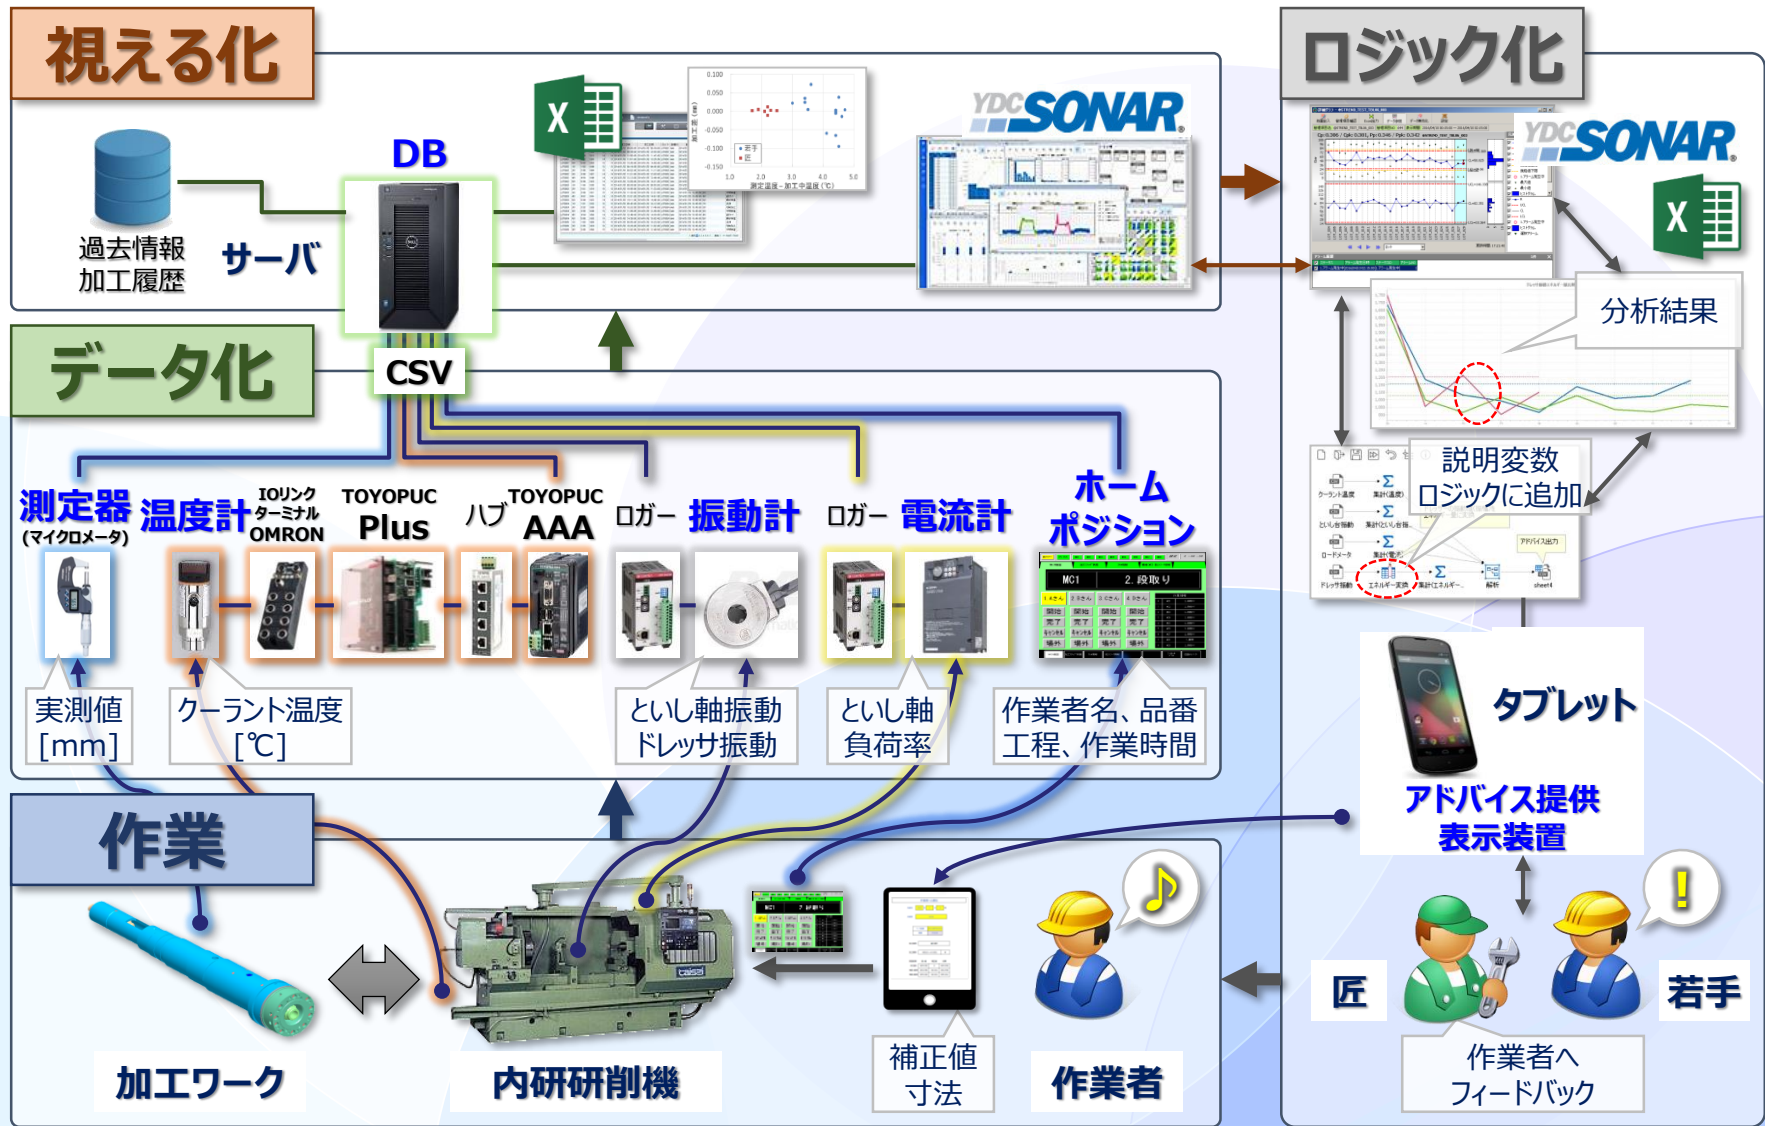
視える化

ロジック化

DB

過去情報
加工履歴

サーバ

YDC SONAR

YDC SONAR

分析結果

データ化

CSV

説明変数
ロジックに追加

測定器
(マイクロメータ)

温度計

IOリンク
ターミナル
OMRON

TOYOPUC
Plus

ハブ

TOYOPUC
AAA

ロガー

振動計

ロガー

電流計

ホーム
ポジション

実測値
[mm]

クーラント温度
[℃]

といし軸振動
ドレッサ振動

といし軸
負荷率

作業者名、品番
工程、作業時間

タブレット

アドバイス提供
表示装置

作業

匠

若手

加工ワーク

内研研削機

補正値
寸法

作業者

作業者へ
フィードバック